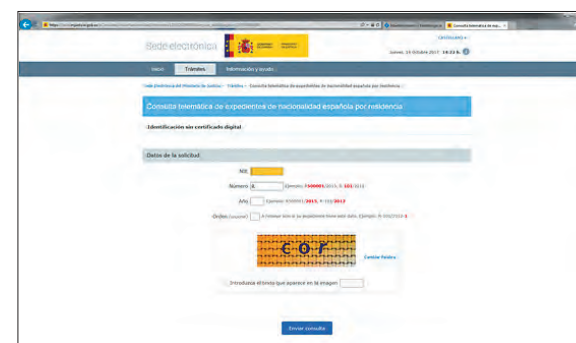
Sede electrónica

CASTELLANO

Jueves, 19 Octubre 2017 14:33 h.

Inicio
Trámites
Información y ayuda

Sede Electrónica del Ministerio de Justicia > Trámites > Consulta telemática de expedientes de nacionalidad española por residencia

Consulta telemática de expedientes de nacionalidad española por residencia

Identificación sin certificado digital

Datos de la solicitud

NIE

Número R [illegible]

Año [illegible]

Orden (opcional) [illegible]

COR

Cambiar Palabra

Introduzca el texto que aparece en la imagen

Enviar consulta